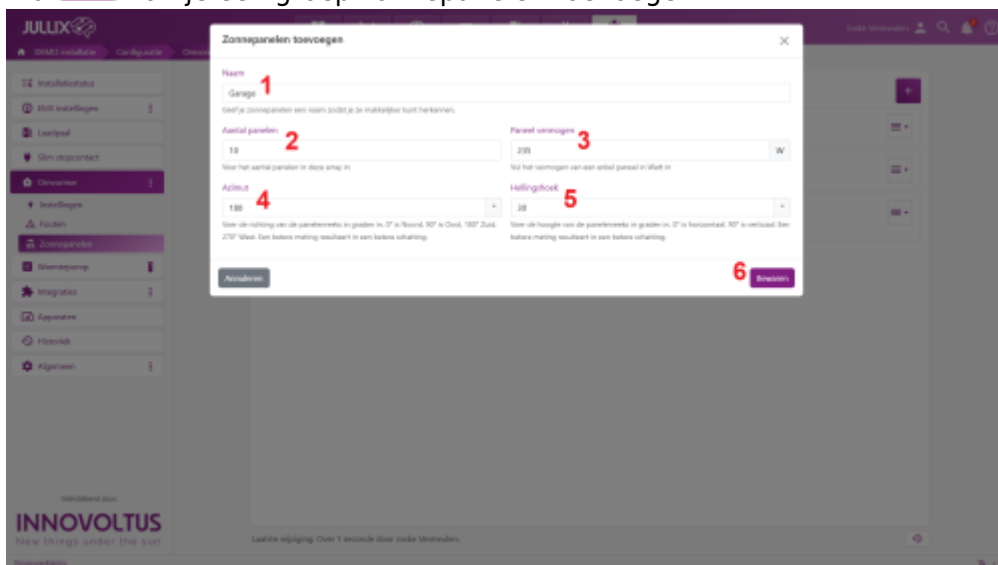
JULLIX

Installatiestatus
EMS instellingen
Laadpaal
Slim stopcontact
Omvormer
Instellingen
Fouten
Zonnepanelen
Warmtepomp
Integraties
Apparaten
Historiek
Algemeen

INNOVOLTUS
New things under the sun

Zonnepanelen toevoegen

Naam 1
Garage
Geef je zonnepanelen een naam zodat je ze makkelijker kunt herkennen.

Aantal panelen 2
10
Voer het aantal panelen in deze array in

Paneel vermogen 3
235 W
Vul het vermogen van een enkel paneel in Watt in

Azimut 4
180
Voer de richting van de panelenreeks in graden in. 0° is Noord, 90° is Oost, 180° Zuid, 270° West. Een betere meting resulteert in een betere schatting.

Hellingshoek 5
30
Voer de hoogte van de panelenreeks in graden in. 0° is horizontaal, 90° is verticaal. Een betere meting resulteert in een betere schatting.

Annuleren
6 Bewaren

Laatste wijziging: Over 1 seconde door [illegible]